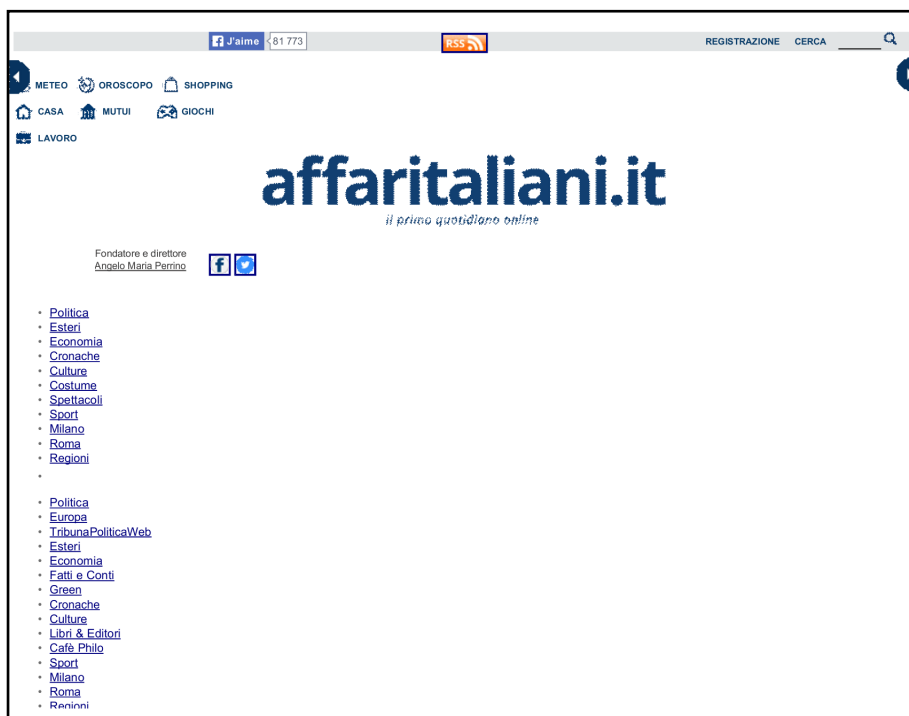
J'aime 81 773 RSS REGISTRAZIONE CERCA

METEO OROSCOPO SHOPPING
CASA MUTUI GIOCHI
LAVORO

affaritaliani.it
il primo quotidiano online

Fondatore e direttore
Angelo Maria Perrino

- Politica
- Esteri
- Economia
- Cronache
- Culture
- Costume
- Spettacoli
- Sport
- Milano
- Roma
- Regioni
-

- Politica
- Europa
- TribunaPoliticaWeb
- Esteri
- Economia
- Fatti e Conti
- Green
- Cronache
- Culture
- Libri & Editori
- Cafè Philo
- Sport
- Milano
- Roma
- Regioni